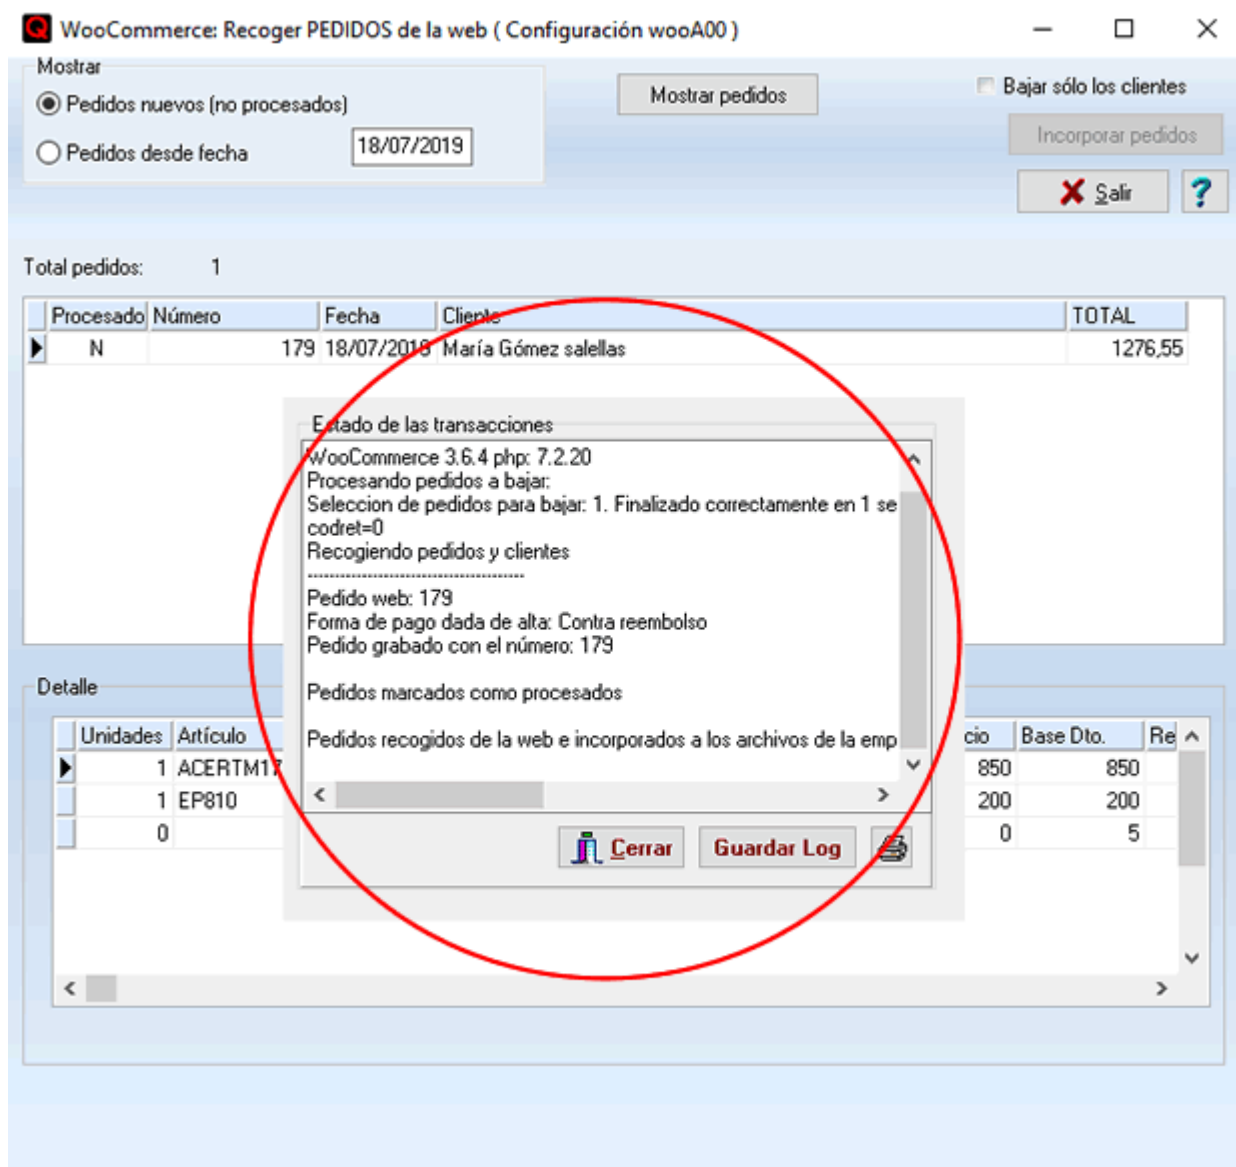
WooCommerce: Recoger PEDIDOS de la web ( Configuración wooA00 )

Mostrar
Pedidos nuevos (no procesados)
Pedidos desde fecha 18/07/2019

Mostrar pedidos

Bajar sólo los clientes
Incorporar pedidos
Salir
?

Total pedidos: 1

| Procesado | Número | Fecha | Cliente | TOTAL |
|---|---|---|---|---|
| N | 179 | 18/07/2019 | María Gómez salellas | 1276,55 |

Estado de las transacciones
WooCommerce 3.6.4 php: 7.2.20
Procesando pedidos a bajar:
Seleccion de pedidos para bajar: 1. Finalizado correctamente en 1 se
codret=0
Recogiendo pedidos y clientes
------------------------------------
Pedido web: 179
Forma de pago dada de alta: Contra reembolso
Pedido grabado con el número: 179

Pedidos marcados como procesados

Pedidos recogidos de la web e incorporados a los archivos de la emp

Cerrar
Guardar Log

Detalle

| Unidades | Artículo | cio | Base Dto. | Re |
|---|---|---|---|---|
| 1 | ACERTM17 | 850 | 850 | |
| 1 | EP810 | 200 | 200 | |
| 0 | | 0 | 5 | |